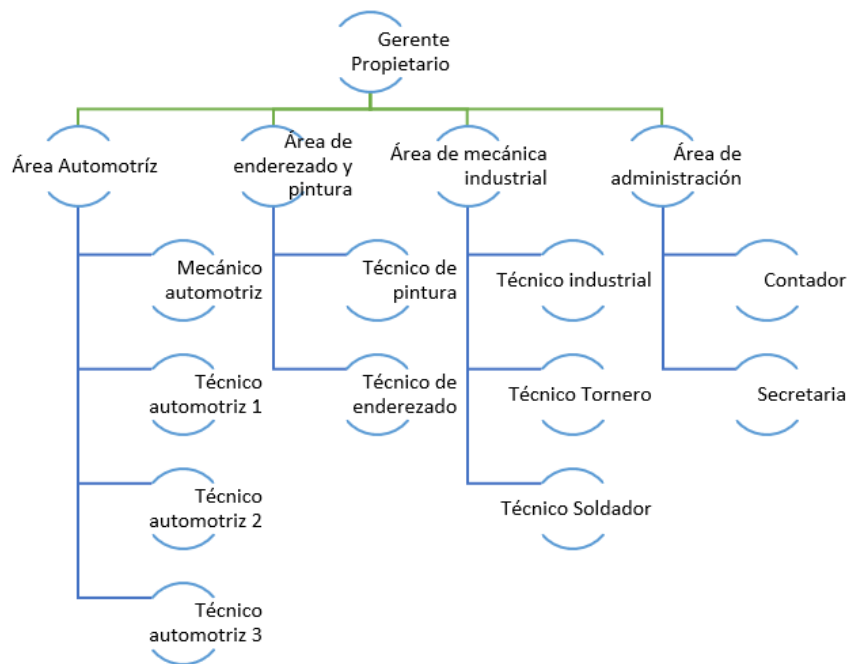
Gerente Propietario

Área Automotríz

Mecánico automotriz

Técnico automotriz 1

Técnico automotriz 2

Técnico automotriz 3

Área de enderezado y pintura

Técnico de pintura

Técnico de enderezado

Área de mecánica industrial

Técnico industrial

Técnico Tornero

Técnico Soldador

Área de administración

Contador

Secretaria